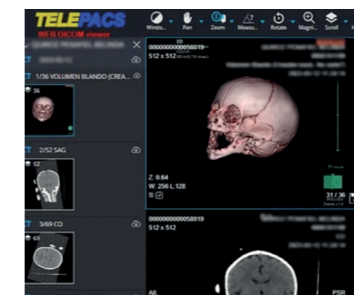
TELEPACS
WEB DICOM viewer

Windo... Pan Zoom Measu... Rotate Magni... Scroll

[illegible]

1/36 VOLUMEN BLANDO (CREA...
36

2/52 SAG
52

5/69 CO
69

0000000000000056019
512 x 512

Z: 0.64
W: 256 L: 128

31 / 36

0000000000000056019
512 x 512